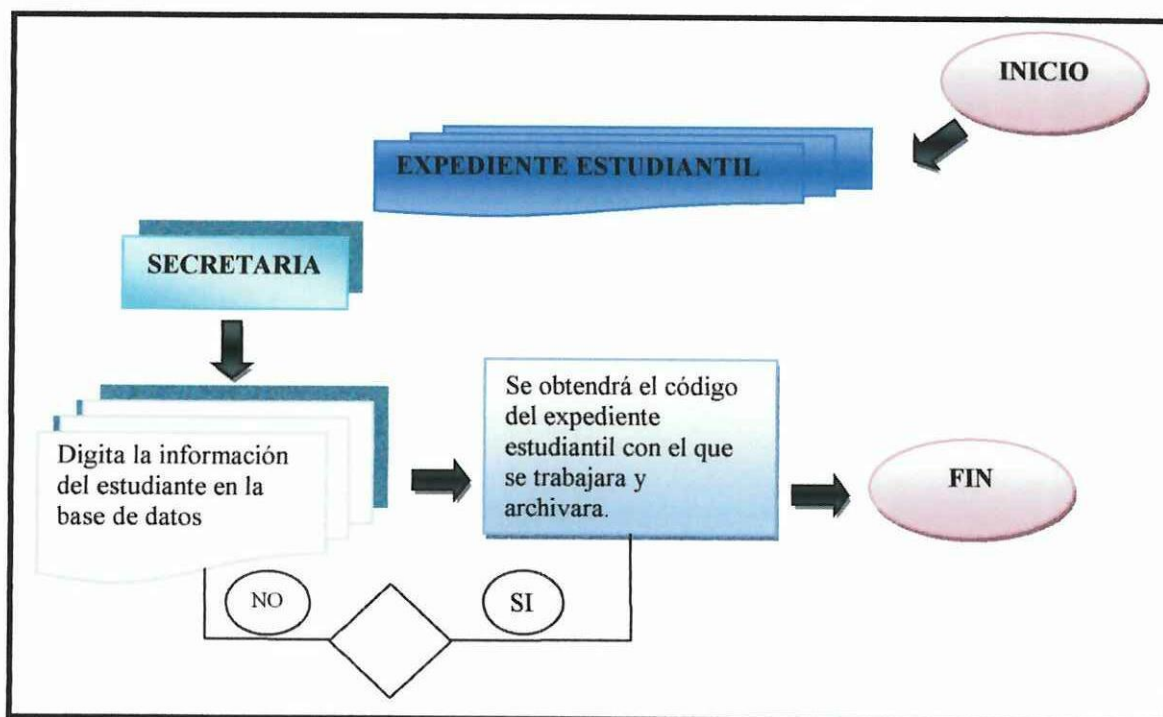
INICIO

EXPEDIENTE ESTUDIANTIL

SECRETARIA

Digita la información del estudiante en la base de datos

Se obtendrá el código del expediente estudiantil con el que se trabajara y archivara.

FIN

NO

SI